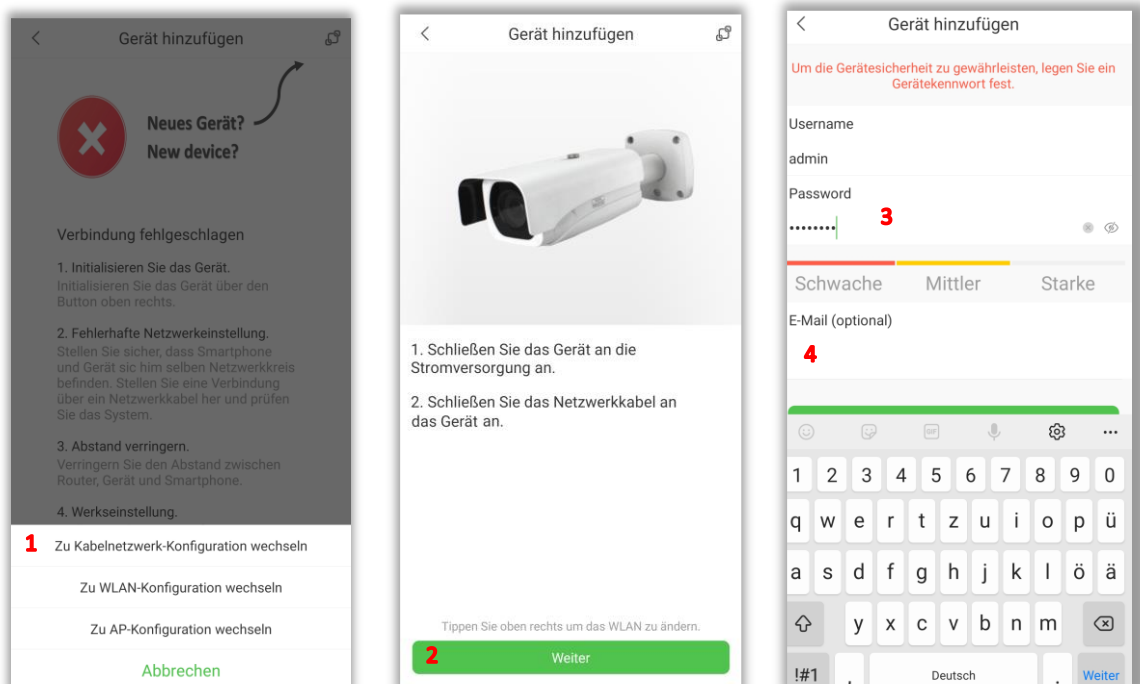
Gerät hinzufügen

Neues Gerät?
New device?

Verbindung fehlgeschlagen

1. Initialisieren Sie das Gerät.
Initialisieren Sie das Gerät über den Button oben rechts.

2. Fehlerhafte Netzwerkeinstellung.
Stellen Sie sicher, dass Smartphone und Gerät sic him selben Netzwerkkreis befinden. Stellen Sie eine Verbindung über ein Netzwerkkabel her und prüfen Sie das System.

3. Abstand verringern.
Verringern Sie den Abstand zwischen Router, Gerät und Smartphone.

4. Werkseinstellung.

1 Zu Kabelnetzwerk-Konfiguration wechseln

Zu WLAN-Konfiguration wechseln

Zu AP-Konfiguration wechseln

Abbrechen

Gerät hinzufügen

1. Schließen Sie das Gerät an die Stromversorgung an.

2. Schließen Sie das Netzwerkkabel an das Gerät an.

Tippen Sie oben rechts um das WLAN zu ändern.

2 Weiter

Gerät hinzufügen

Um die Gerätesicherheit zu gewährleisten, legen Sie ein Gerätekennwort fest.

Username

admin

Password

•••••••• 3

Schwache Mittler Starke

E-Mail (optional)

4

1 2 3 4 5 6 7 8 9 0
q w e r t z u i o p ü
a s d f g h j k l ö ä
y x c v b n m
!#1 , Deutsch . Weiter